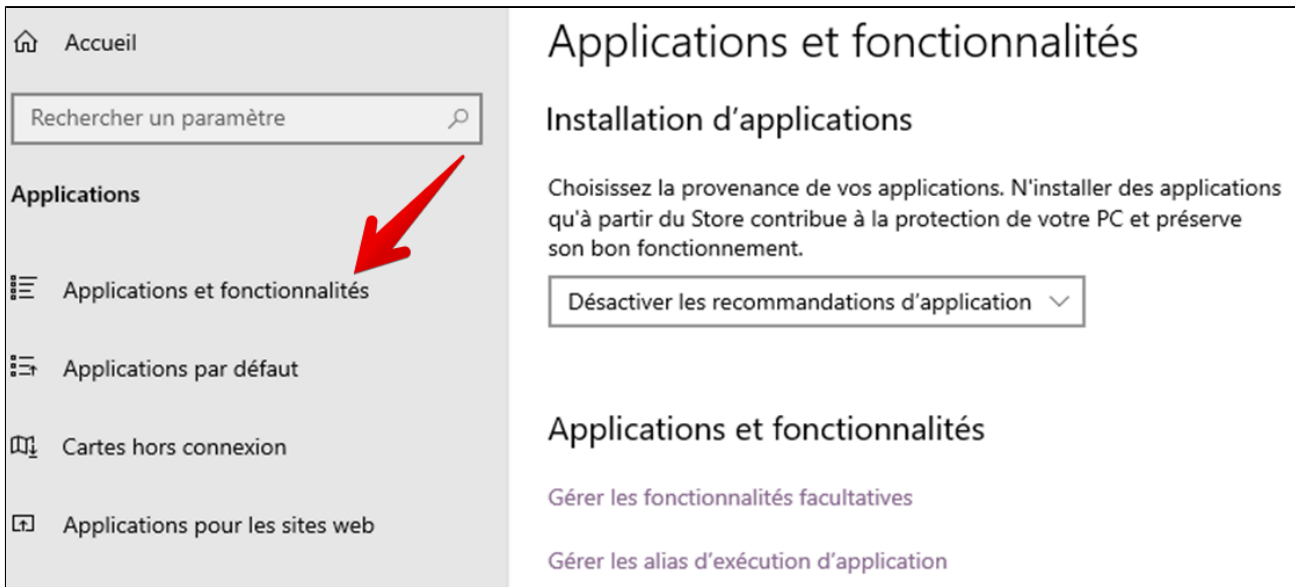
Accueil

Rechercher un paramètre

Applications

Applications et fonctionnalités

Applications par défaut

Cartes hors connexion

Applications pour les sites web

Applications et fonctionnalités

Installation d’applications

Choisissez la provenance de vos applications. N'installer des applications qu'à partir du Store contribue à la protection de votre PC et préserve son bon fonctionnement.

Désactiver les recommandations d’application

Applications et fonctionnalités

Gérer les fonctionnalités facultatives

Gérer les alias d’exécution d’application